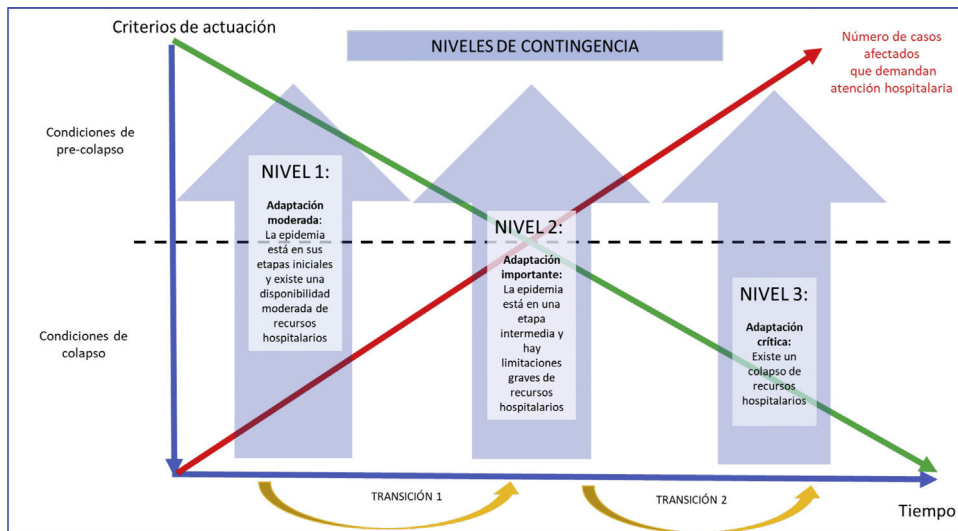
Criterios de actuación

NIVELES DE CONTINGENCIA

Número de casos afectados que demandan atención hospitalaria

Condiciones de pre-colapso

Condiciones de colapso

NIVEL 1:

Adaptación moderada: La epidemia está en sus etapas iniciales y existe una disponibilidad moderada de recursos hospitalarios

NIVEL 2:

Adaptación importante: La epidemia está en una etapa intermedia y hay limitaciones graves de recursos hospitalarios

NIVEL 3:

Adaptación crítica: Existe un colapso de recursos hospitalarios

TRANSICIÓN 1

TRANSICIÓN 2

Tiempo